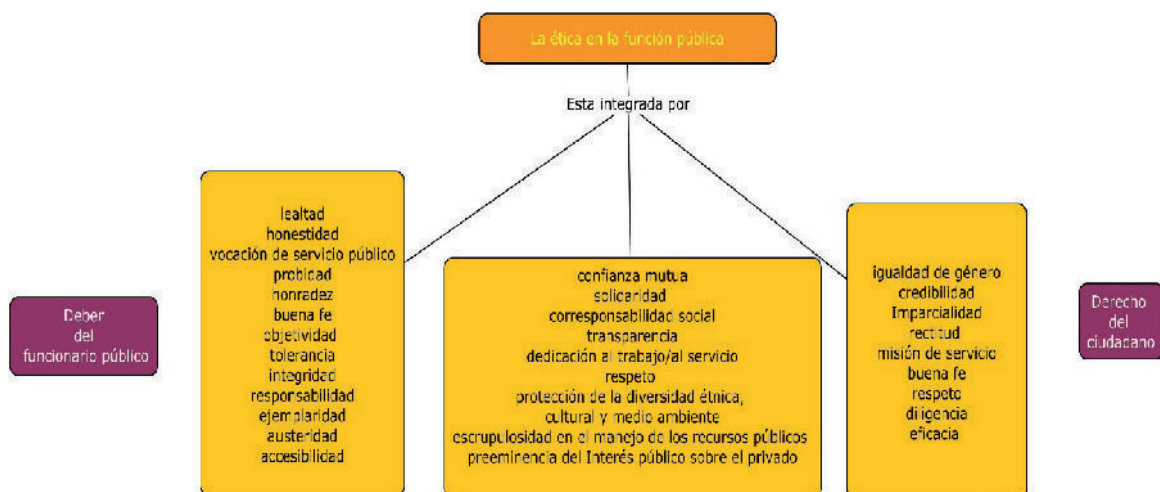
La ética en la función pública

Esta integrada por

Deber del funcionario público

lealtad
honestidad
vocación de servicio público
probidad
honradez
buena fe
objetividad
tolerancia
integridad
responsabilidad
ejemplaridad
austeridad
accesibilidad

confianza mutua
solidaridad
corresponsabilidad social
transparencia
dedicación al trabajo/al servicio
respeto
protección de la diversidad étnica, cultural y medio ambiente
escrupulosidad en el manejo de los recursos públicos
preeminencia del Interés público sobre el privado

igualdad de género
credibilidad
Imparcialidad
rectitud
misión de servicio
buena fe
respeto
diligencia
eficacia

Derecho del ciudadano